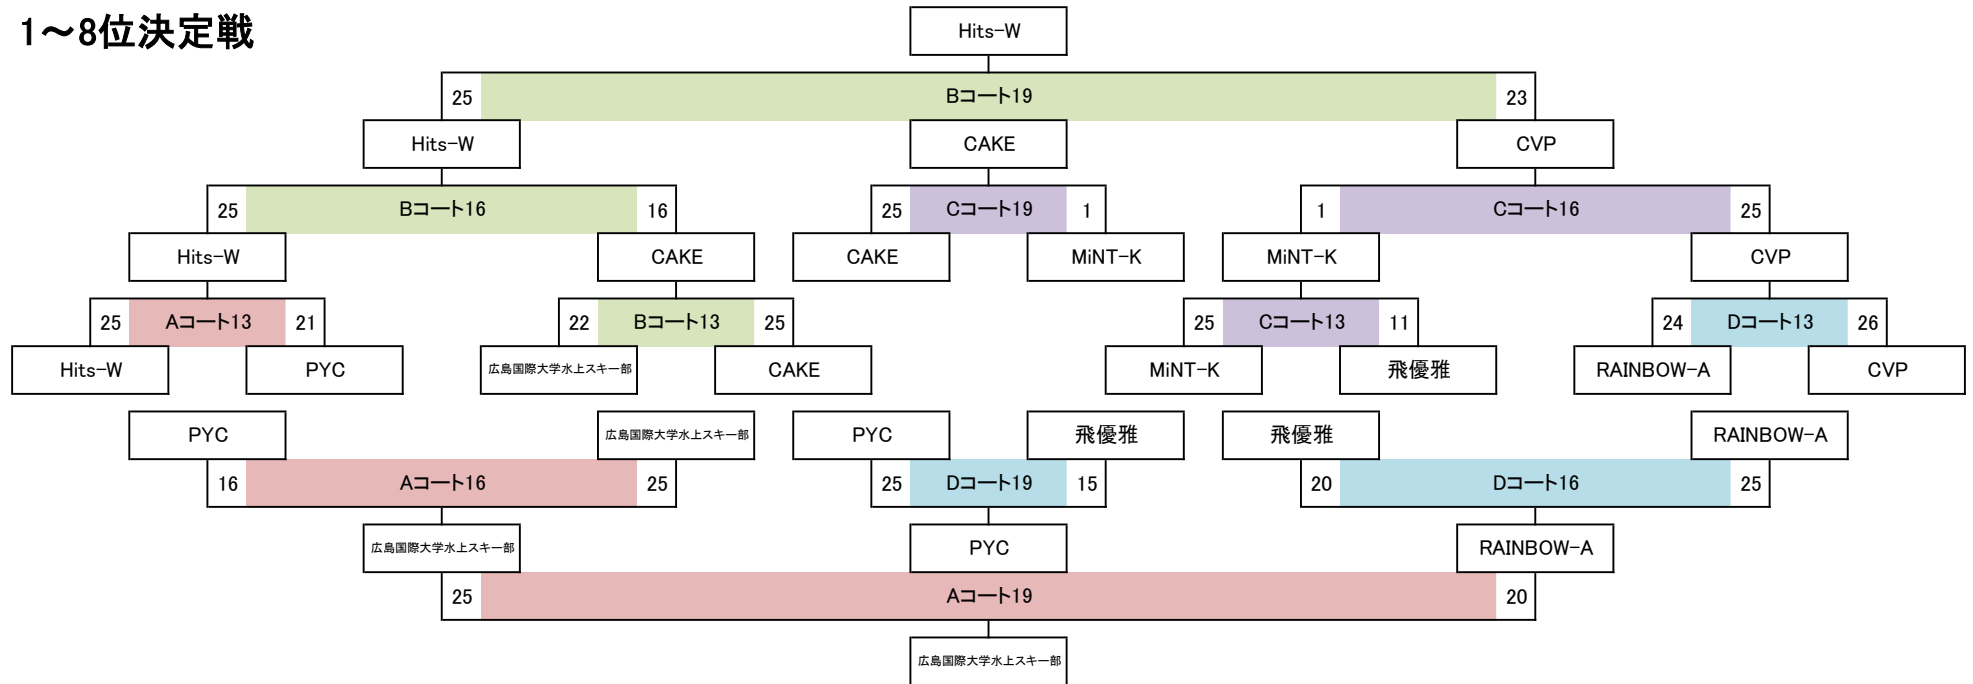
1〜8位決定戦

Hits-W

25 Bコート19 23

Hits-W CAKE CVP

25 Bコート16 16

25 Cコート19 1

1 Cコート16 25

Hits-W CAKE CAKE MiNT-K MiNT-K CVP

25 Aコート13 21

22 Bコート13 25

25 Cコート13 11

24 Dコート13 26

Hits-W PYC 広島国際大学水上スキー部 CAKE MiNT-K 飛優雅 RAINBOW-A CVP

PYC 広島国際大学水上スキー部 PYC 飛優雅 飛優雅 RAINBOW-A

16 Aコート16 25

25 Dコート19 15

20 Dコート16 25

広島国際大学水上スキー部 PYC RAINBOW-A

25 Aコート19 20

広島国際大学水上スキー部